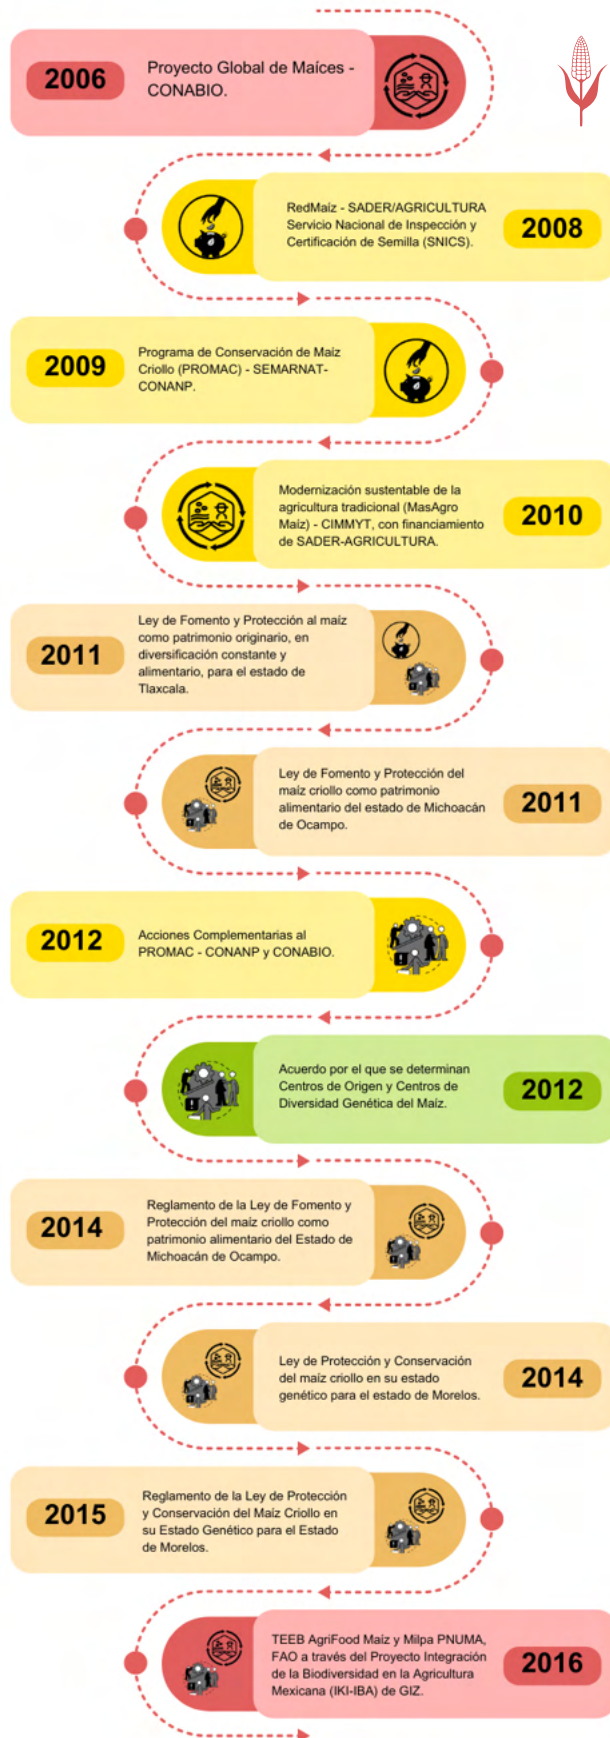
2006

Proyecto Global de Maíces - CONABIO.

RedMaíz - SADER/AGRICULTURA Servicio Nacional de Inspección y Certificación de Semilla (SNICS).

2008

2009

Programa de Conservación de Maíz Criollo (PROMAC) - SEMARNAT-CONANP.

Modernización sustentable de la agricultura tradicional (MasAgro Maíz) - CIMMYT, con financiamiento de SADER-AGRICULTURA.

2010

2011

Ley de Fomento y Protección al maíz como patrimonio originario, en diversificación constante y alimentario, para el estado de Tlaxcala.

Ley de Fomento y Protección del maíz criollo como patrimonio alimentario del estado de Michoacán de Ocampo.

2011

2012

Acciones Complementarias al PROMAC - CONANP y CONABIO.

Acuerdo por el que se determinan Centros de Origen y Centros de Diversidad Genética del Maíz.

2012

2014

Reglamento de la Ley de Fomento y Protección del maíz criollo como patrimonio alimentario del Estado de Michoacán de Ocampo.

Ley de Protección y Conservación del maíz criollo en su estado genético para el estado de Morelos.

2014

2015

Reglamento de la Ley de Protección y Conservación del Maíz Criollo en su Estado Genético para el Estado de Morelos.

TEEB AgriFood Maíz y Milpa PNUMA, FAO a través del Proyecto Integración de la Biodiversidad en la Agricultura Mexicana (IKI-IBA) de GIZ.

2016